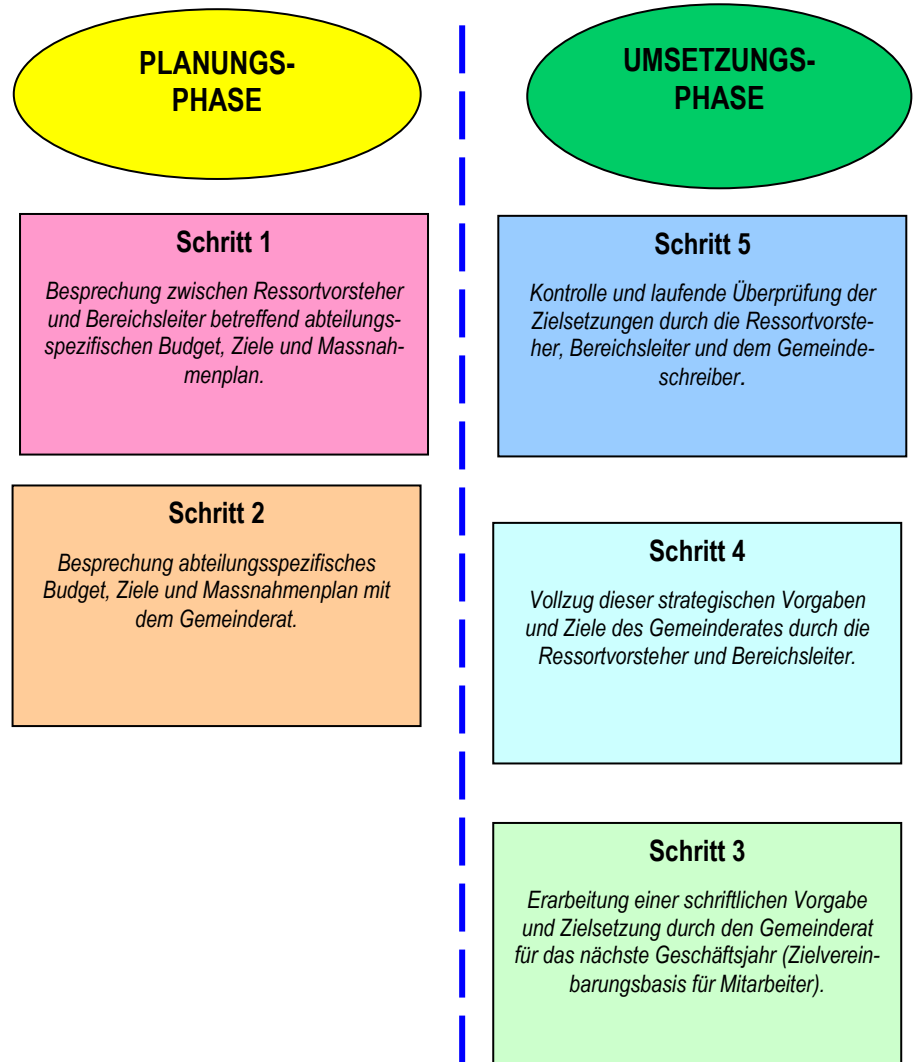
PLANUNGS-PHASE

Schritt 1

Besprechung zwischen Ressortvorsteher und Bereichsleiter betreffend abteilungsspezifischen Budget, Ziele und Massnahmenplan.

Schritt 2

Besprechung abteilungsspezifisches Budget, Ziele und Massnahmenplan mit dem Gemeinderat.

UMSETZUNGS-PHASE

Schritt 5

Kontrolle und laufende Überprüfung der Zielsetzungen durch die Ressortvorsteher, Bereichsleiter und dem Gemeindeschreiber.

Schritt 4

Vollzug dieser strategischen Vorgaben und Ziele des Gemeinderates durch die Ressortvorsteher und Bereichsleiter.

Schritt 3

Erarbeitung einer schriftlichen Vorgabe und Zielsetzung durch den Gemeinderat für das nächste Geschäftsjahr (Zielvereinbarungsbasis für Mitarbeiter).